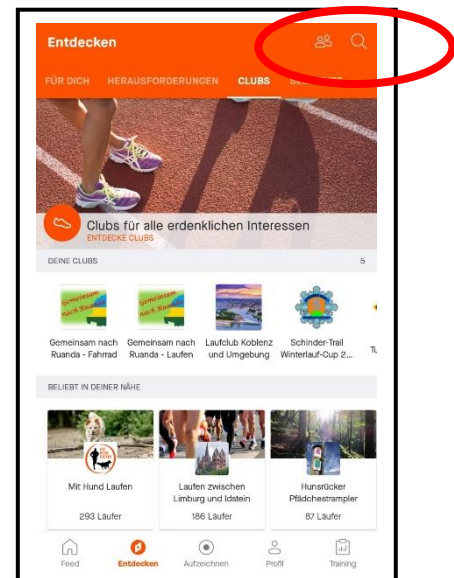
Entdecken

FÜR DICH HERAUSFORDERUNGEN CLUBS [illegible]

Clubs für alle erdenklichen Interessen
ENTDECKE CLUBS

DEINE CLUBS 5

Gemeinsam nach Ruanda

Gemeinsam nach Ruanda - Fahrrad

Gemeinsam nach Ruanda

Gemeinsam nach Ruanda - Laufen

Laufclub Koblenz und Umgebung

Schinder-Trail Winterlauf-Cup 2...

Tu

BELIEBT IN DEINER NÄHE

Mit Hund Laufen
293 Läufer

Laufen zwischen Limburg und Idstein
186 Läufer

Hunsrücker Pfädchestrampler
87 Läufer

Feed Entdecken Aufzeichnen Profil Training